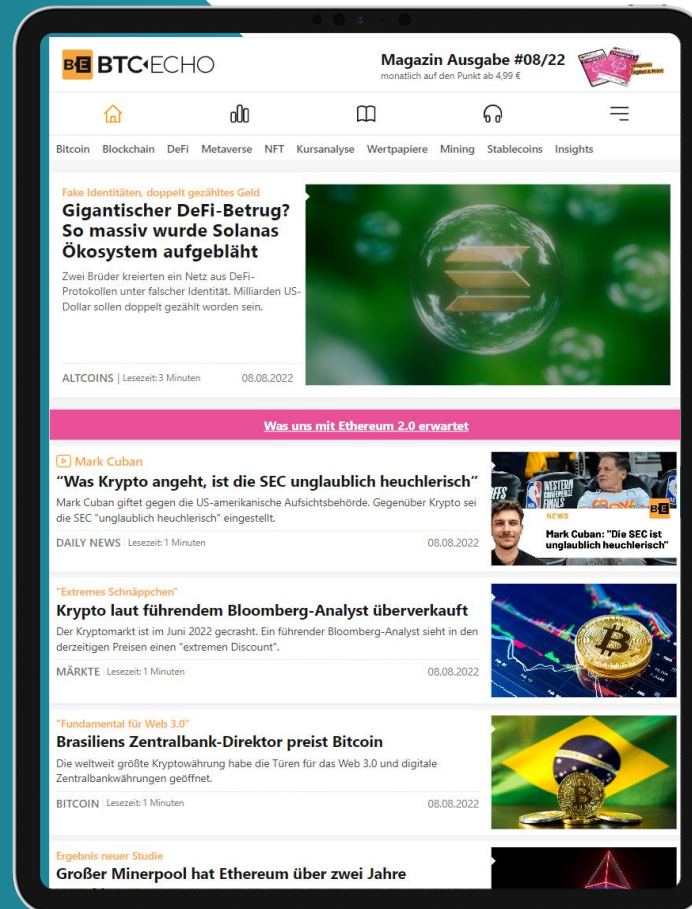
BE BTC·ECHO

Magazin Ausgabe #08/22
monatlich auf den Punkt ab 4,99 €

Bitcoin Blockchain DeFi Metaverse NFT Kursanalyse Wertpapiere Mining Stablecoins Insights

Fake Identitäten, doppelt gezähltes Geld
Gigantischer DeFi-Betrug? So massiv wurde Solanas Ökosystem aufgebläht
Zwei Brüder kreierten ein Netz aus DeFi-Protokollen unter falscher Identität. Milliarden US-Dollar sollen doppelt gezählt worden sein.
ALTCOINS | Lesezeit: 3 Minuten 08.08.2022

Was uns mit Ethereum 2.0 erwartet

Mark Cuban
“Was Krypto angeht, ist die SEC unglaublich heuchlerisch”
Mark Cuban giftet gegen die US-amerikanische Aufsichtsbehörde. Gegenüber Krypto sei die SEC "unglaublich heuchlerisch" eingestellt.
DAILY NEWS | Lesezeit: 1 Minuten 08.08.2022
NEWS
Mark Cuban: "Die SEC ist unglaublich heuchlerisch"

"Extremes Schnäppchen"
Krypto laut führendem Bloomberg-Analyst überverkauft
Der Kryptomarkt ist im Juni 2022 gecrasht. Ein führender Bloomberg-Analyst sieht in den derzeitigen Preisen einen "extremen Discount".
MÄRKTE | Lesezeit: 1 Minuten 08.08.2022

"Fundamental für Web 3.0"
Brasiliens Zentralbank-Direktor preist Bitcoin
Die weltweit größte Kryptowährung habe die Türen für das Web 3.0 und digitale Zentralbankwährungen geöffnet.
BITCOIN | Lesezeit: 1 Minuten 08.08.2022

Ergebnis neuer Studie
Großer Minerpool hat Ethereum über zwei Jahre